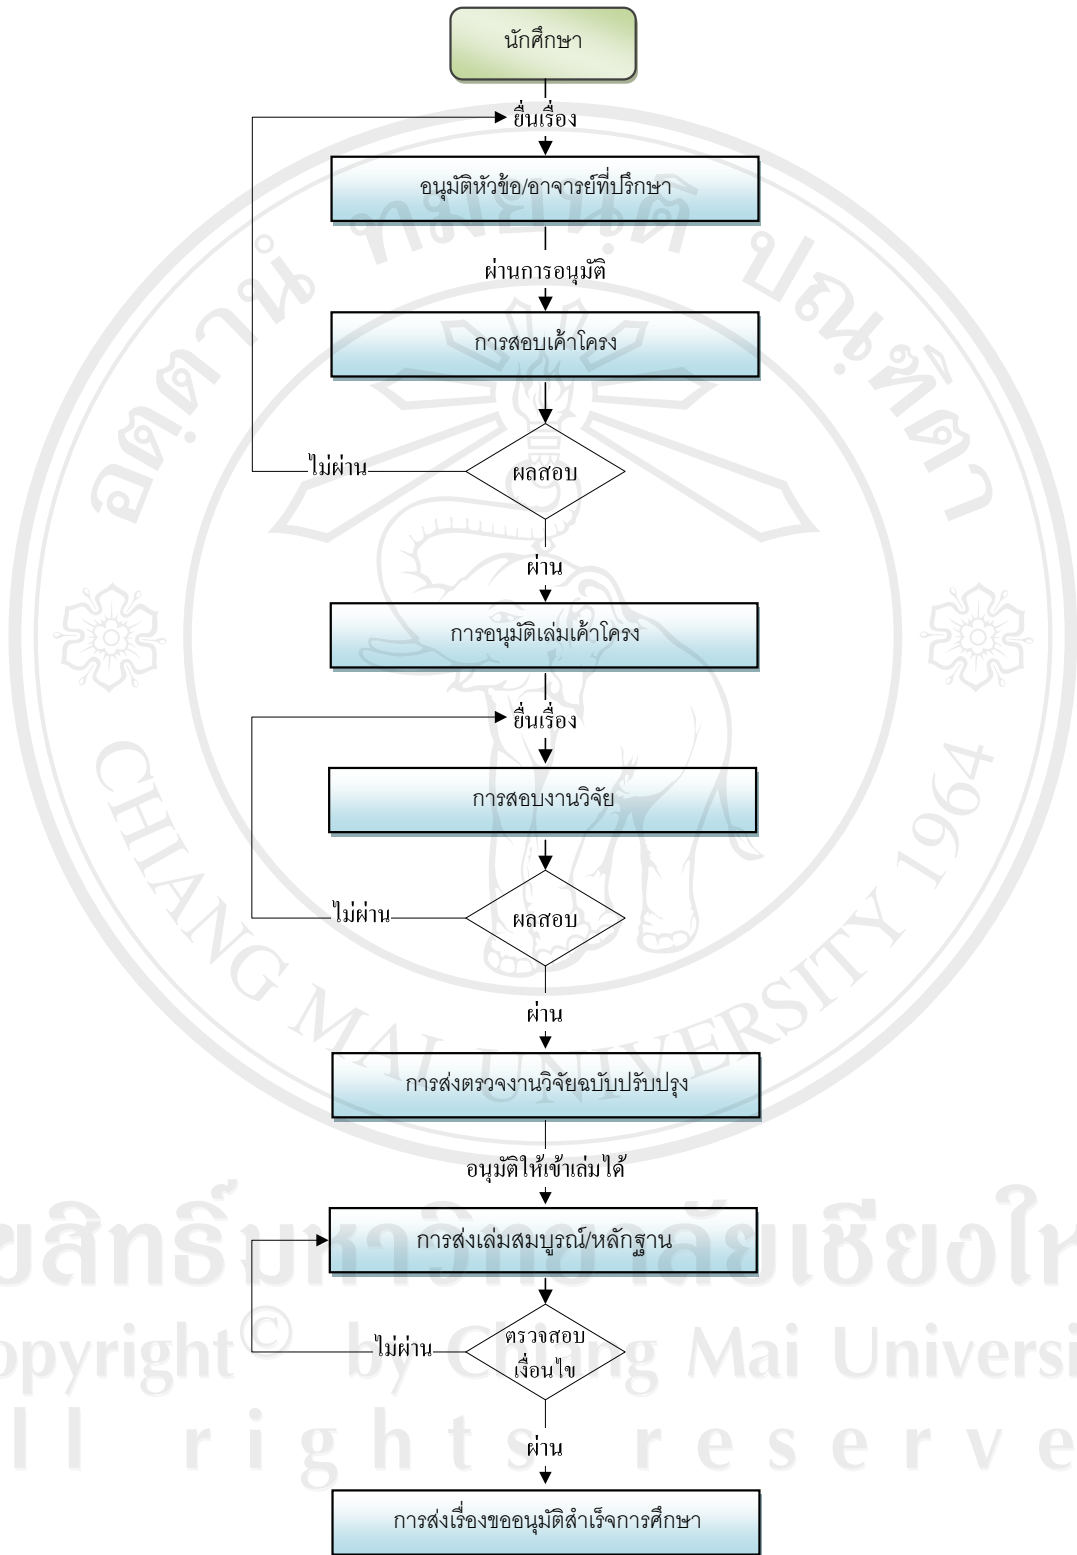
นักศึกษา

ยื่นเรื่อง

อนุมัติหัวข้อ/อาจารย์ที่ปรึกษา

ผ่านการอนุมัติ

การสอบเค้าโครง

ไม่ผ่าน

ผลสอบ

ผ่าน

การอนุมัติเล่มเค้าโครง

ยื่นเรื่อง

การสอบงานวิจัย

ไม่ผ่าน

ผลสอบ

ผ่าน

การส่งตรวจงานวิจัยฉบับปรับปรุง

อนุมัติให้เข้าเล่มได้

การส่งเล่มสมบูรณ์/หลักฐาน

ไม่ผ่าน

ตรวจสอบ เงื่อนไข

ผ่าน

การส่งเรื่องขออนุมัติสำเร็จการศึกษา

CHIANG MAI UNIVERSITY 1964

ลิขสิทธิ์มหาวิทยาลัยเชียงใหม่
Copyright © by Chiang Mai University
All rights reserved